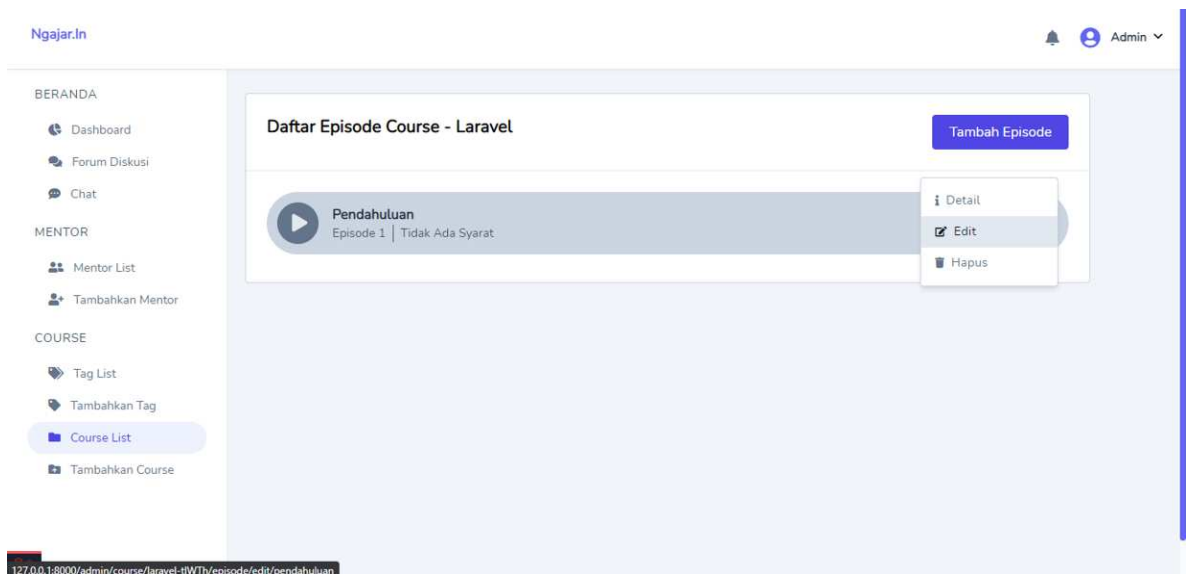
Ngajar.In

Admin

BERANDA

Dashboard

Forum Diskusi

Chat

MENTOR

Mentor List

Tambahkan Mentor

COURSE

Tag List

Tambahkan Tag

Course List

Tambahkan Course

Daftar Episode Course - Laravel

Tambah Episode

Pendahuluan

Episode 1 | Tidak Ada Syarat

Detail

Edit

Hapus

127.0.0.1:8000/admin/course/laravel-tlWTh/episode/edit/pendahuluan